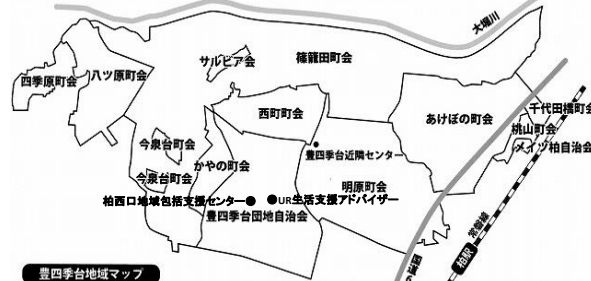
大堀川

サルビア会

篠籠田町会

四季原町会

八ツ原町会

西町町会

あけぼの町会

千代田横町会

桃山町会

メイツ柏自治会

今泉台町会

かやの町会

豊四季台近隣センター

今泉台町会

明原町会

柏西口地域包括支援センター

UR生活支援アドバイザー

豊四季台団地自治会

常磐線

柏駅

豊四季台地域マップ